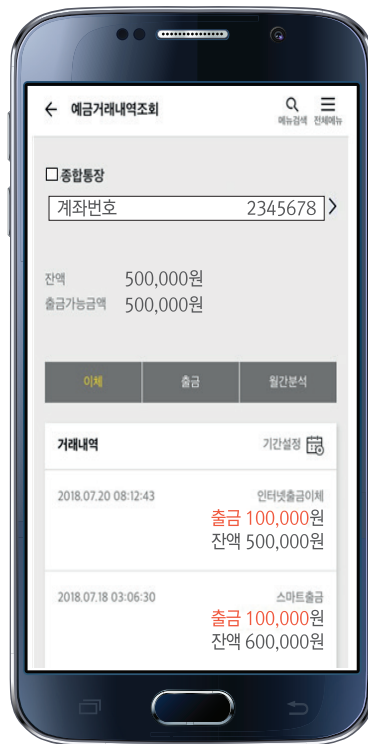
예금거래내역조회

메뉴검색 전체메뉴

☐종합통장

계좌번호 2345678

잔액 500,000원
출금가능금액 500,000원

| 이체 | 출금 | 월간분석 |
|---|---|---|

거래내역 기간설정

2018.07.20 08:12:43
인터넷출금이체
출금 100,000원
잔액 500,000원

2018.07.18 03:06:30
스마트출금
출금 100,000원
잔액 600,000원